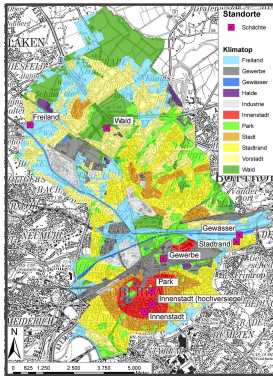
Standorte
Schächte
Klimatop
Freiland
Gewerbe
Gewässer
Halde
Industrie
Innenstadt
Park
Stadt
Stadtrand
Vorstadt
Wald

Freiland
Wald
Gewässer
Stadtrand
Gewerbe
Park
Innenstadt (hochversiegelt)
Innenstadt

N

0 625 1.250 2.500 3.750 5.000 Meter